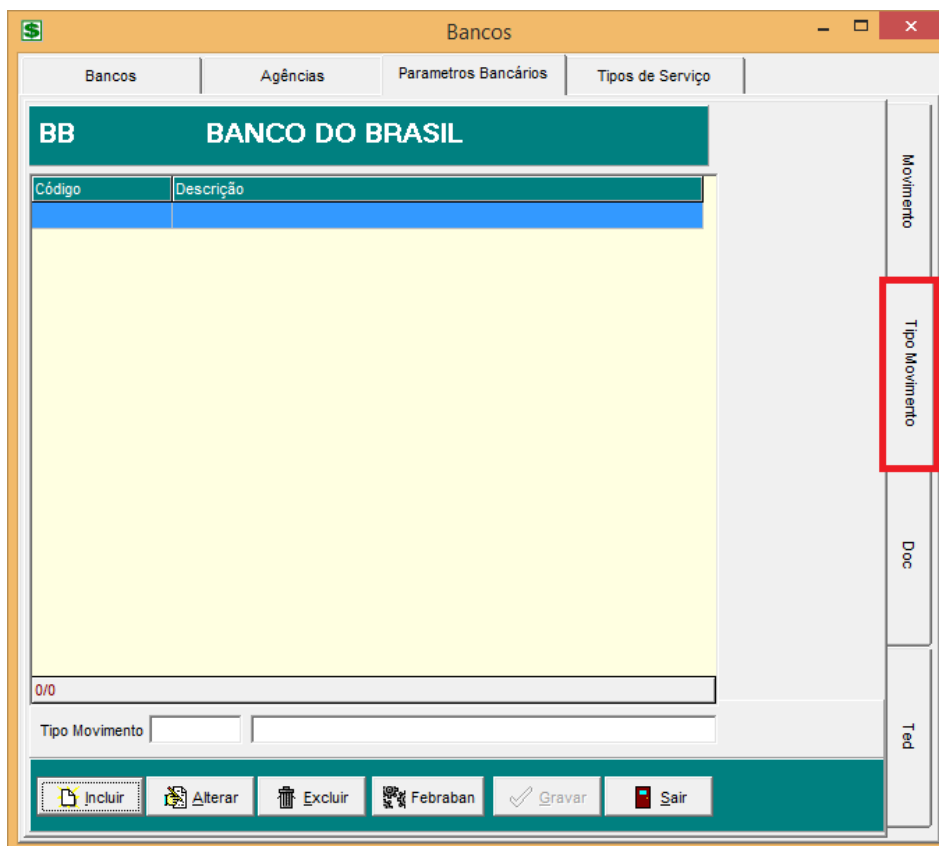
Bancos

Bancos | Agências | Parametros Bancários | Tipos de Serviço

BB BANCO DO BRASIL

| Código | Descrição |
|---|---|
| | |

0/0

Tipo Movimento

Incluir Alterar Excluir Febraban Gravar Sair

Movimento
Tipo Movimento
Doc
Ted